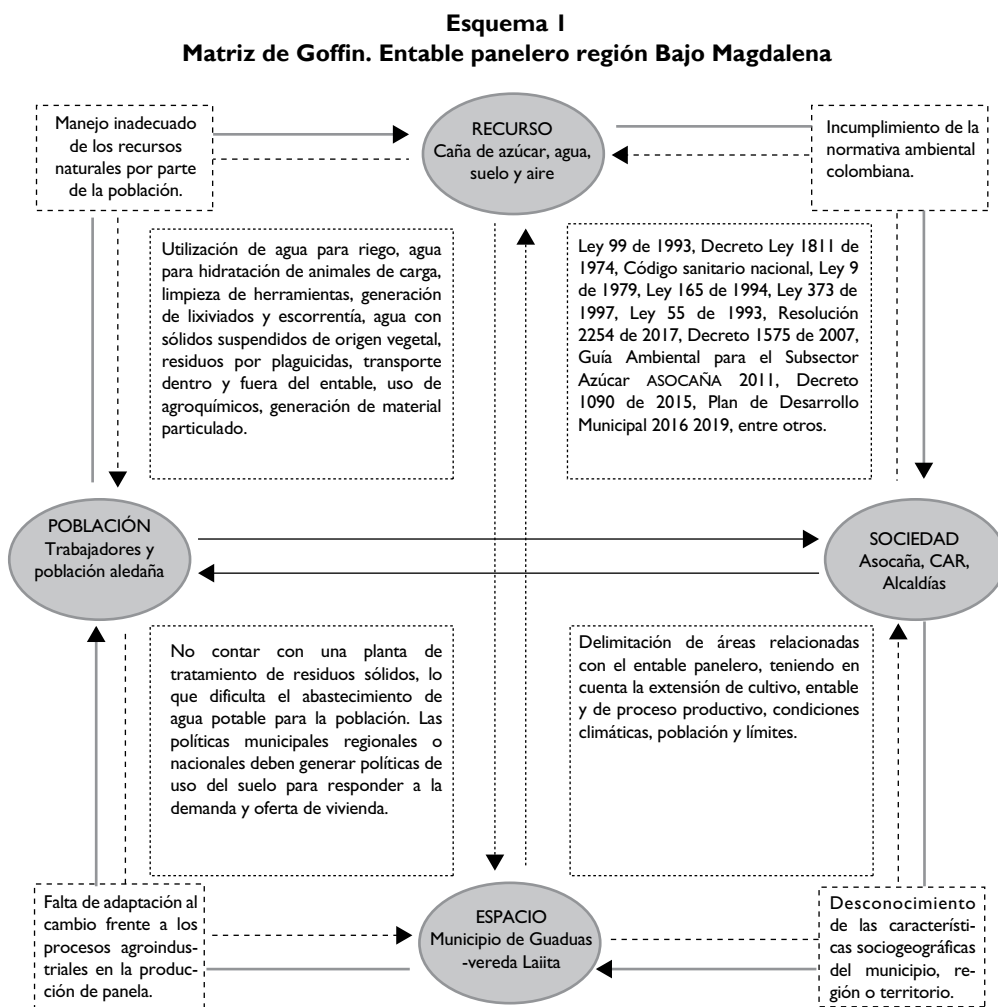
**Esquema 1**
**Matriz de Goffin. Entable panelero región Bajo Magdalena**

Manejo inadecuado de los recursos naturales por parte de la población.

RECURSO
Caña de azúcar, agua, suelo y aire

Incumplimiento de la normativa ambiental colombiana.

Utilización de agua para riego, agua para hidratación de animales de carga, limpieza de herramientas, generación de lixiviados y escorrentía, agua con sólidos suspendidos de origen vegetal, residuos por plaguicidas, transporte dentro y fuera del entable, uso de agroquímicos, generación de material particulado.

Ley 99 de 1993, Decreto Ley 1811 de 1974, Código sanitario nacional, Ley 9 de 1979, Ley 165 de 1994, Ley 373 de 1997, Ley 55 de 1993, Resolución 2254 de 2017, Decreto 1575 de 2007, Guía Ambiental para el Subsector Azúcar ASOCAÑA 2011, Decreto 1090 de 2015, Plan de Desarrollo Municipal 2016 2019, entre otros.

POBLACIÓN
Trabajadores y población aledaña

SOCIEDAD
Asocaña, CAR, Alcaldías

No contar con una planta de tratamiento de residuos sólidos, lo que dificulta el abastecimiento de agua potable para la población. Las políticas municipales regionales o nacionales deben generar políticas de uso del suelo para responder a la demanda y oferta de vivienda.

Delimitación de áreas relacionadas con el entable panelero, teniendo en cuenta la extensión de cultivo, entable y de proceso productivo, condiciones climáticas, población y límites.

Falta de adaptación al cambio frente a los procesos agroindustriales en la producción de panela.

ESPACIO
Municipio de Guaduas -vereda Laiita

Desconocimiento de las características sociogeográficas del municipio, región o territorio.